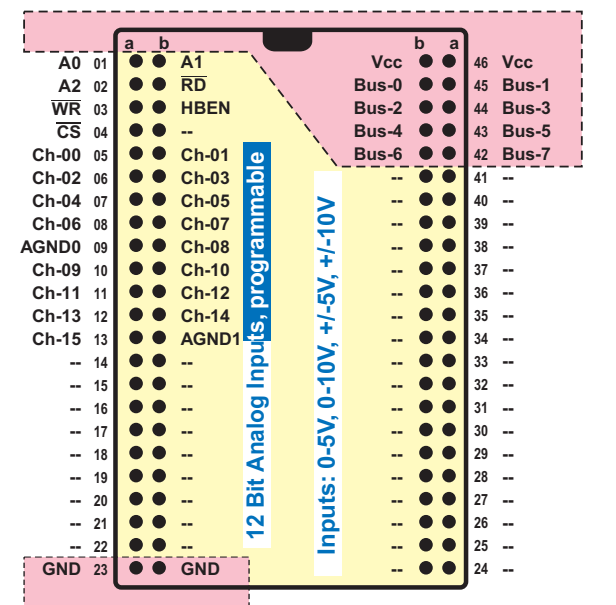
a b b a

A0 01 A1
A2 02 $\overline{RD}$
$\overline{WR}$ 03 HBEN
$\overline{CS}$ 04 --
Ch-00 05 Ch-01
Ch-02 06 Ch-03
Ch-04 07 Ch-05
Ch-06 08 Ch-07
AGND0 09 Ch-08
Ch-09 10 Ch-10
Ch-11 11 Ch-12
Ch-13 12 Ch-14
Ch-15 13 AGND1
-- 14 --
-- 15 --
-- 16 --
-- 17 --
-- 18 --
-- 19 --
-- 20 --
-- 21 --
-- 22 --
GND 23 GND

Vcc 46 Vcc
Bus-0 45 Bus-1
Bus-2 44 Bus-3
Bus-4 43 Bus-5
Bus-6 42 Bus-7
-- 41 --
-- 40 --
-- 39 --
-- 38 --
-- 37 --
-- 36 --
-- 35 --
-- 34 --
-- 33 --
-- 32 --
-- 31 --
-- 30 --
-- 29 --
-- 28 --
-- 27 --
-- 26 --
-- 25 --
-- 24 --

12 Bit Analog Inputs, programmable

Inputs: 0-5V, 0-10V, +/-5V, +/-10V